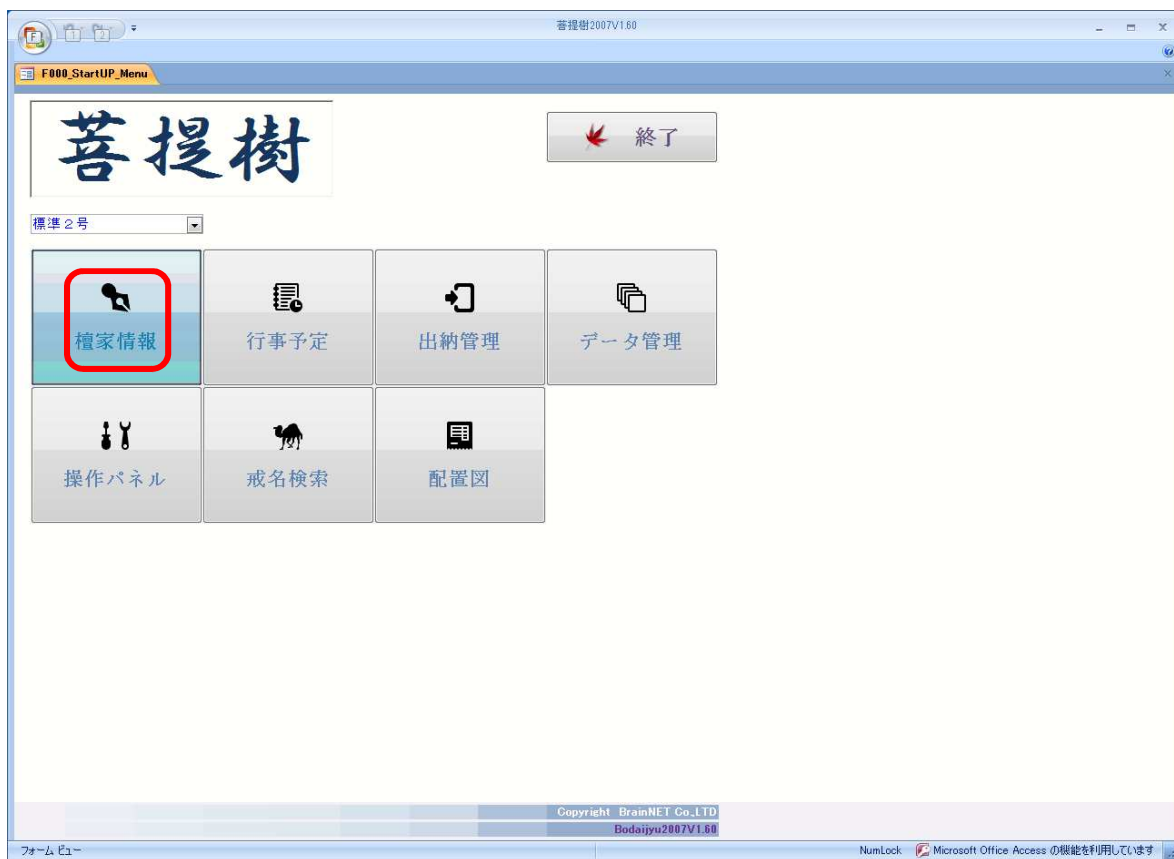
菩提樹2007V1.60

F000_StartUP_Menu

菩提樹

終了

標準２号

檀家情報

行事予定

出納管理

データ管理

操作パネル

戒名検索

配置図

Copyright BrainNET Co.,LTD
Bodaijyu2007V1.60

フォーム ビュー

NumLock

Microsoft Office Access の機能を利用しています